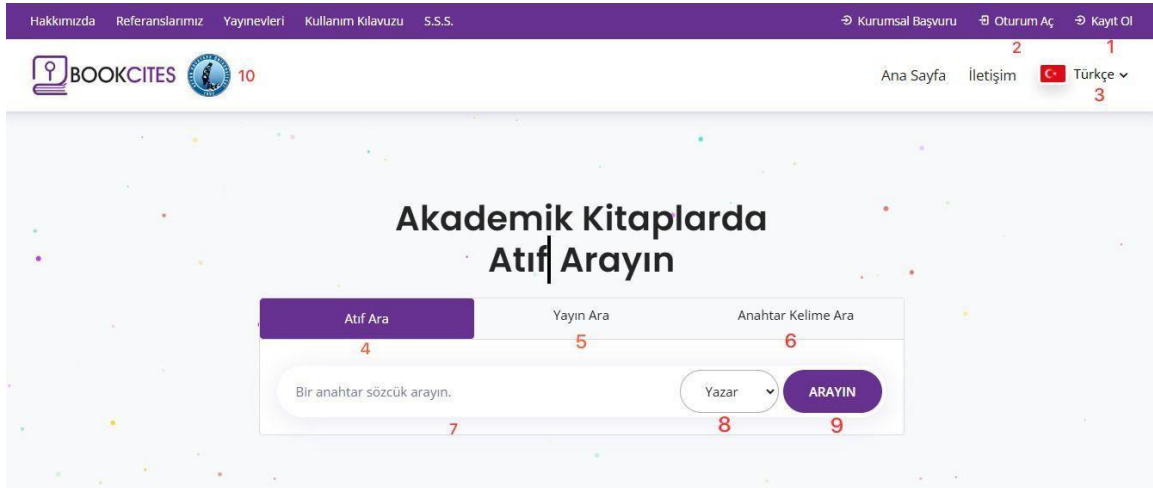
Hakkımızda Referanslarımız Yayınevleri Kullanım Kılavuzu S.S.S.

Kurumsal Başvuru Oturum Aç Kayıt Ol

2 1

BOOKCITES 10

Ana Sayfa İletişim Türkçe

3

Akademik Kitaplarda Atıf Arayın

Atıf Ara Yayın Ara Anahtar Kelime Ara

4 5 6

Bir anahtar sözcük arayın. Yazar ARAYIN

7 8 9